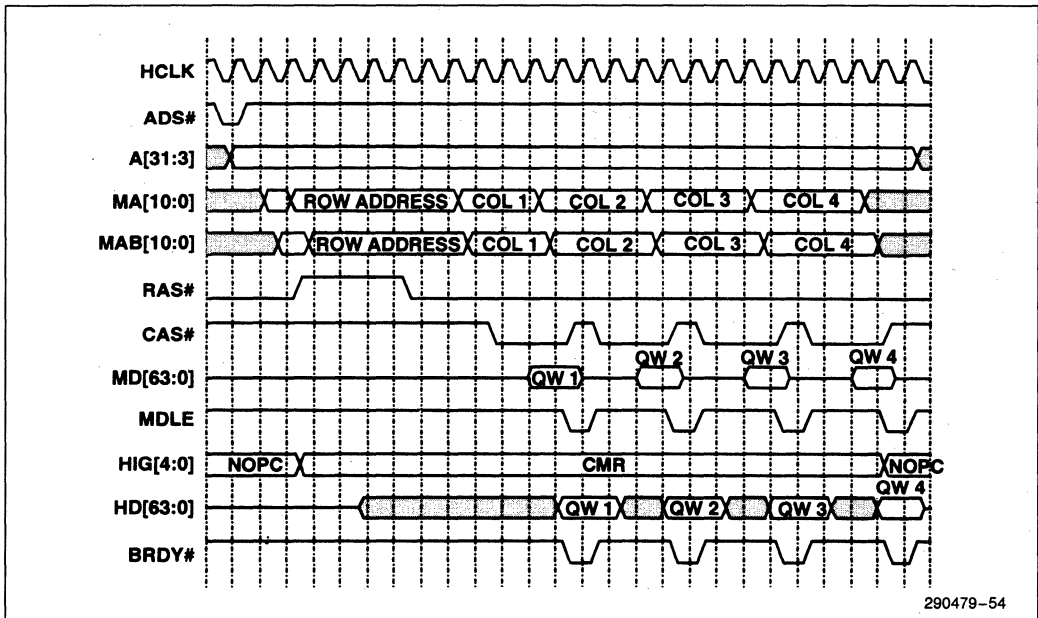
HCLK
ADS#
A[31:3]
MA[10:0]
ROW ADDRESS
COL 1
COL 2
COL 3
COL 4
MAB[10:0]
ROW ADDRESS
COL 1
COL 2
COL 3
COL 4
RAS#
CAS#
MD[63:0]
QW 1
QW 2
QW 3
QW 4
MDLE
HIG[4:0]
NOPC
CMR
NOPC
HD[63:0]
QW 1
QW 2
QW 3
QW 4
BRDY#

290479–54